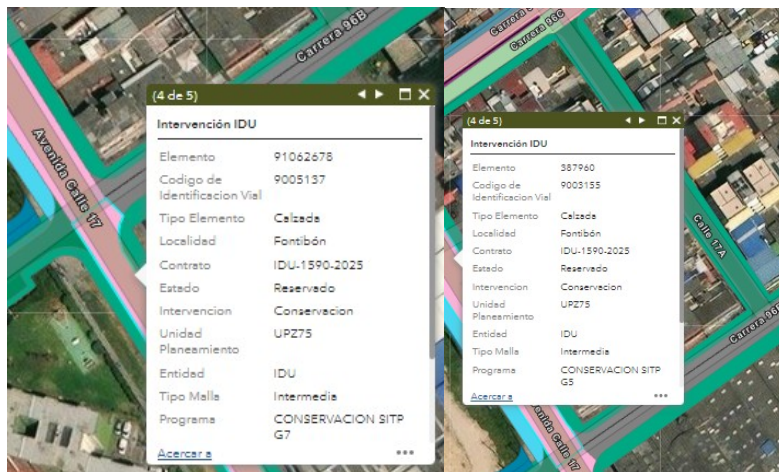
Carrera 96B

Avenida Calle 17

(4 de 5)

Intervención IDU

| | |
|---|---|
| Elemento | 91062678 |
| Codigo de Identificacion Vial | 9005137 |
| Tipo Elemento | Calzada |
| Localidad | Fontibón |
| Contrato | IDU-1590-2025 |
| Estado | Reservado |
| Intervencion | Conservacion |
| Unidad Planeamiento | UPZ75 |
| Entidad | IDU |
| Tipo Malla | Intermedia |
| Programa | CONSERVACION SITP G7 |

Acercar a

•••

Carrera 96C

Carrera 96B

Calle 17A

Carrera 96

Avenida Calle 17

(4 de 5)

Intervención IDU

| | |
|---|---|
| Elemento | 387960 |
| Codigo de Identificacion Vial | 9003155 |
| Tipo Elemento | Calzada |
| Localidad | Fontibón |
| Contrato | IDU-1590-2025 |
| Estado | Reservado |
| Intervencion | Conservacion |
| Unidad Planeamiento | UPZ75 |
| Entidad | IDU |
| Tipo Malla | Intermedia |
| Programa | CONSERVACION SITP G5 |

Acercar a

•••